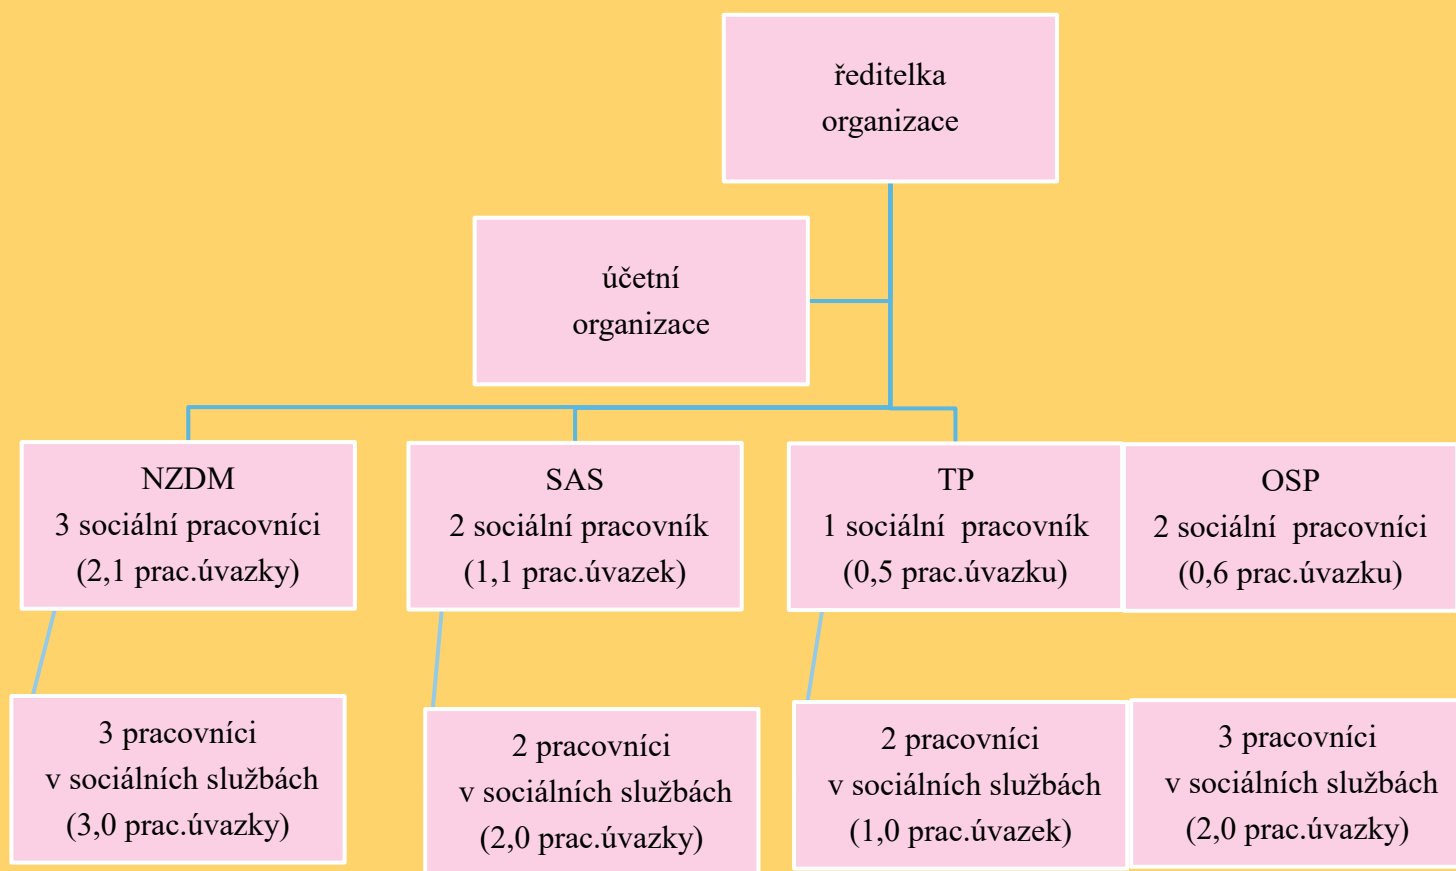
ředitelka
organizace

účetní
organizace

NZDM
3 sociální pracovníci
(2,1 prac.úvazky)

SAS
2 sociální pracovník
(1,1 prac.úvazek)

TP
1 sociální pracovník
(0,5 prac.úvazku)

OSP
2 sociální pracovníci
(0,6 prac.úvazku)

3 pracovníci
v sociálních službách
(3,0 prac.úvazky)

2 pracovníci
v sociálních službách
(2,0 prac.úvazky)

2 pracovníci
v sociálních službách
(1,0 prac.úvazek)

3 pracovníci
v sociálních službách
(2,0 prac.úvazky)